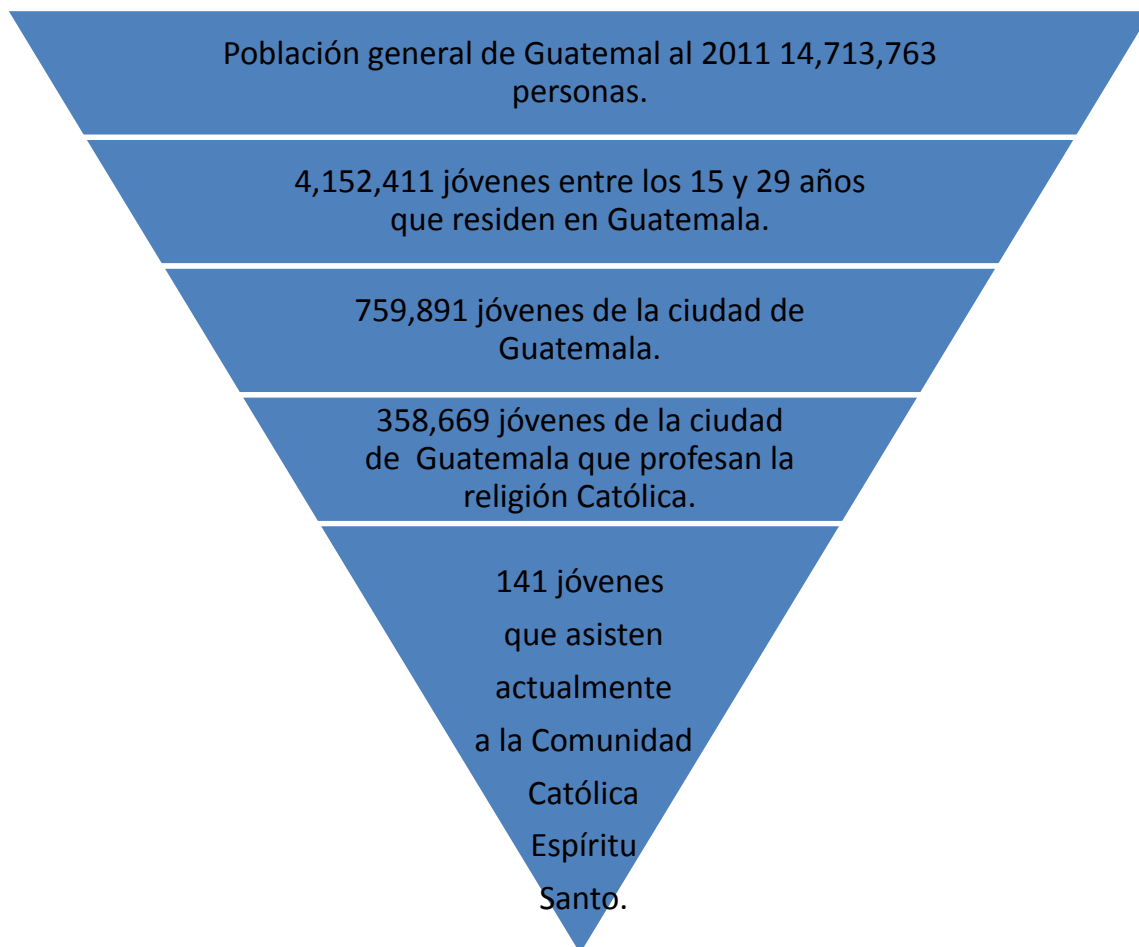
Población general de Guatemal al 2011 14,713,763 personas.

4,152,411 jóvenes entre los 15 y 29 años que residen en Guatemala.

759,891 jóvenes de la ciudad de Guatemala.

358,669 jóvenes de la ciudad de Guatemala que profesan la religión Católica.

141 jóvenes que asisten actualmente a la Comunidad Católica Espíritu Santo.